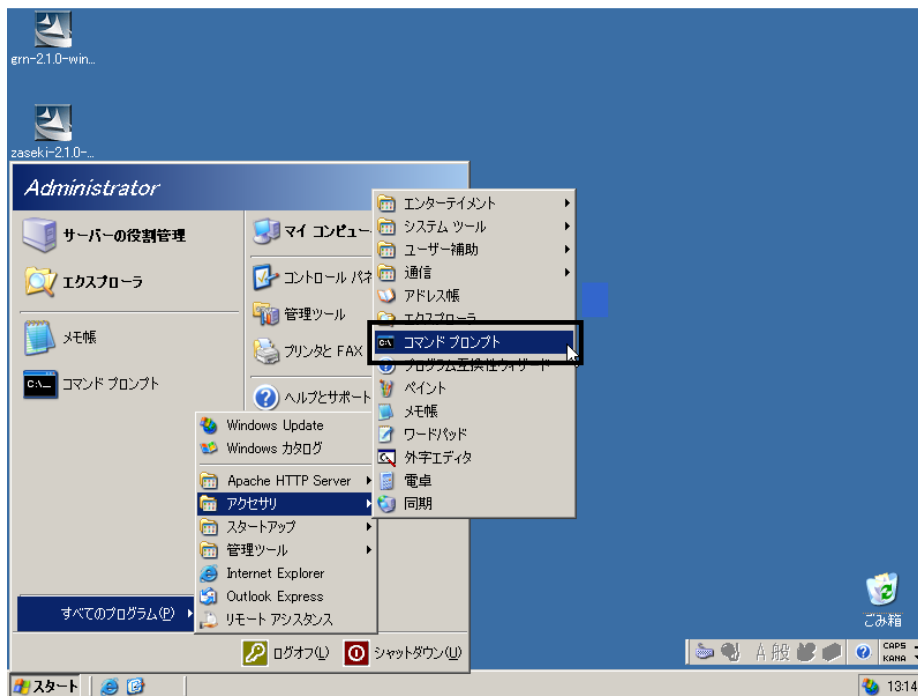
grn-2.1.0-win...

zaseki-2.1.0-...

Administrator

サーバーの役割管理

エクスプローラ

メモ帳

コマンド プロンプト

マイ コンピュー

コントロール パネ

管理ツール

プリンタと FAX

ヘルプとサポート

Windows Update

Windows カタログ

Apache HTTP Server

アクセサリ

スタートアップ

管理ツール

Internet Explorer

Outlook Express

リモート アシスタンス

すべてのプログラム(P)

エンターテイメント

システム ツール

ユーザー補助

通信

アドレス帳

エクスプローラ

コマンド プロンプト

プログラム互換性ウィザード

ペイント

メモ帳

ワードパッド

外字エディタ

電卓

同期

ログオフ(L)

シャットダウン(U)

ごみ箱

A 般

CAPS KANA

スタート

13:14